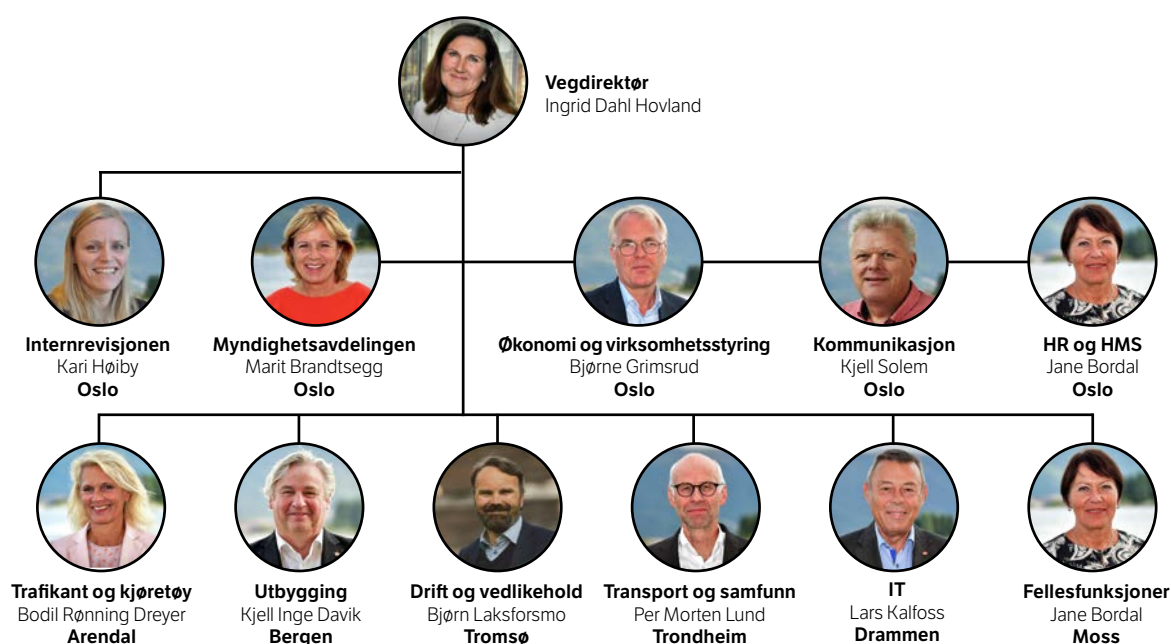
**Vegdirektør**
Ingrid Dahl Hovland

**Internrevisjonen**
Kari Høiby
**Oslo**

**Myndighetsavdelingen**
Marit Brandtsegg
**Oslo**

**Økonomi og virksomhetsstyring**
Bjørne Grimsrud
**Oslo**

**Kommunikasjon**
Kjell Solem
**Oslo**

**HR og HMS**
Jane Bordal
**Oslo**

**Trafikant og kjøretøy**
Bodil Rønning Dreyer
**Arendal**

**Utbygging**
Kjell Inge Davik
**Bergen**

**Drift og vedlikehold**
Bjørn Laksforsmo
**Tromsø**

**Transport og samfunn**
Per Morten Lund
**Trondheim**

**IT**
Lars Kalfoss
**Drammen**

**Fellesfunksjoner**
Jane Bordal
**Moss**